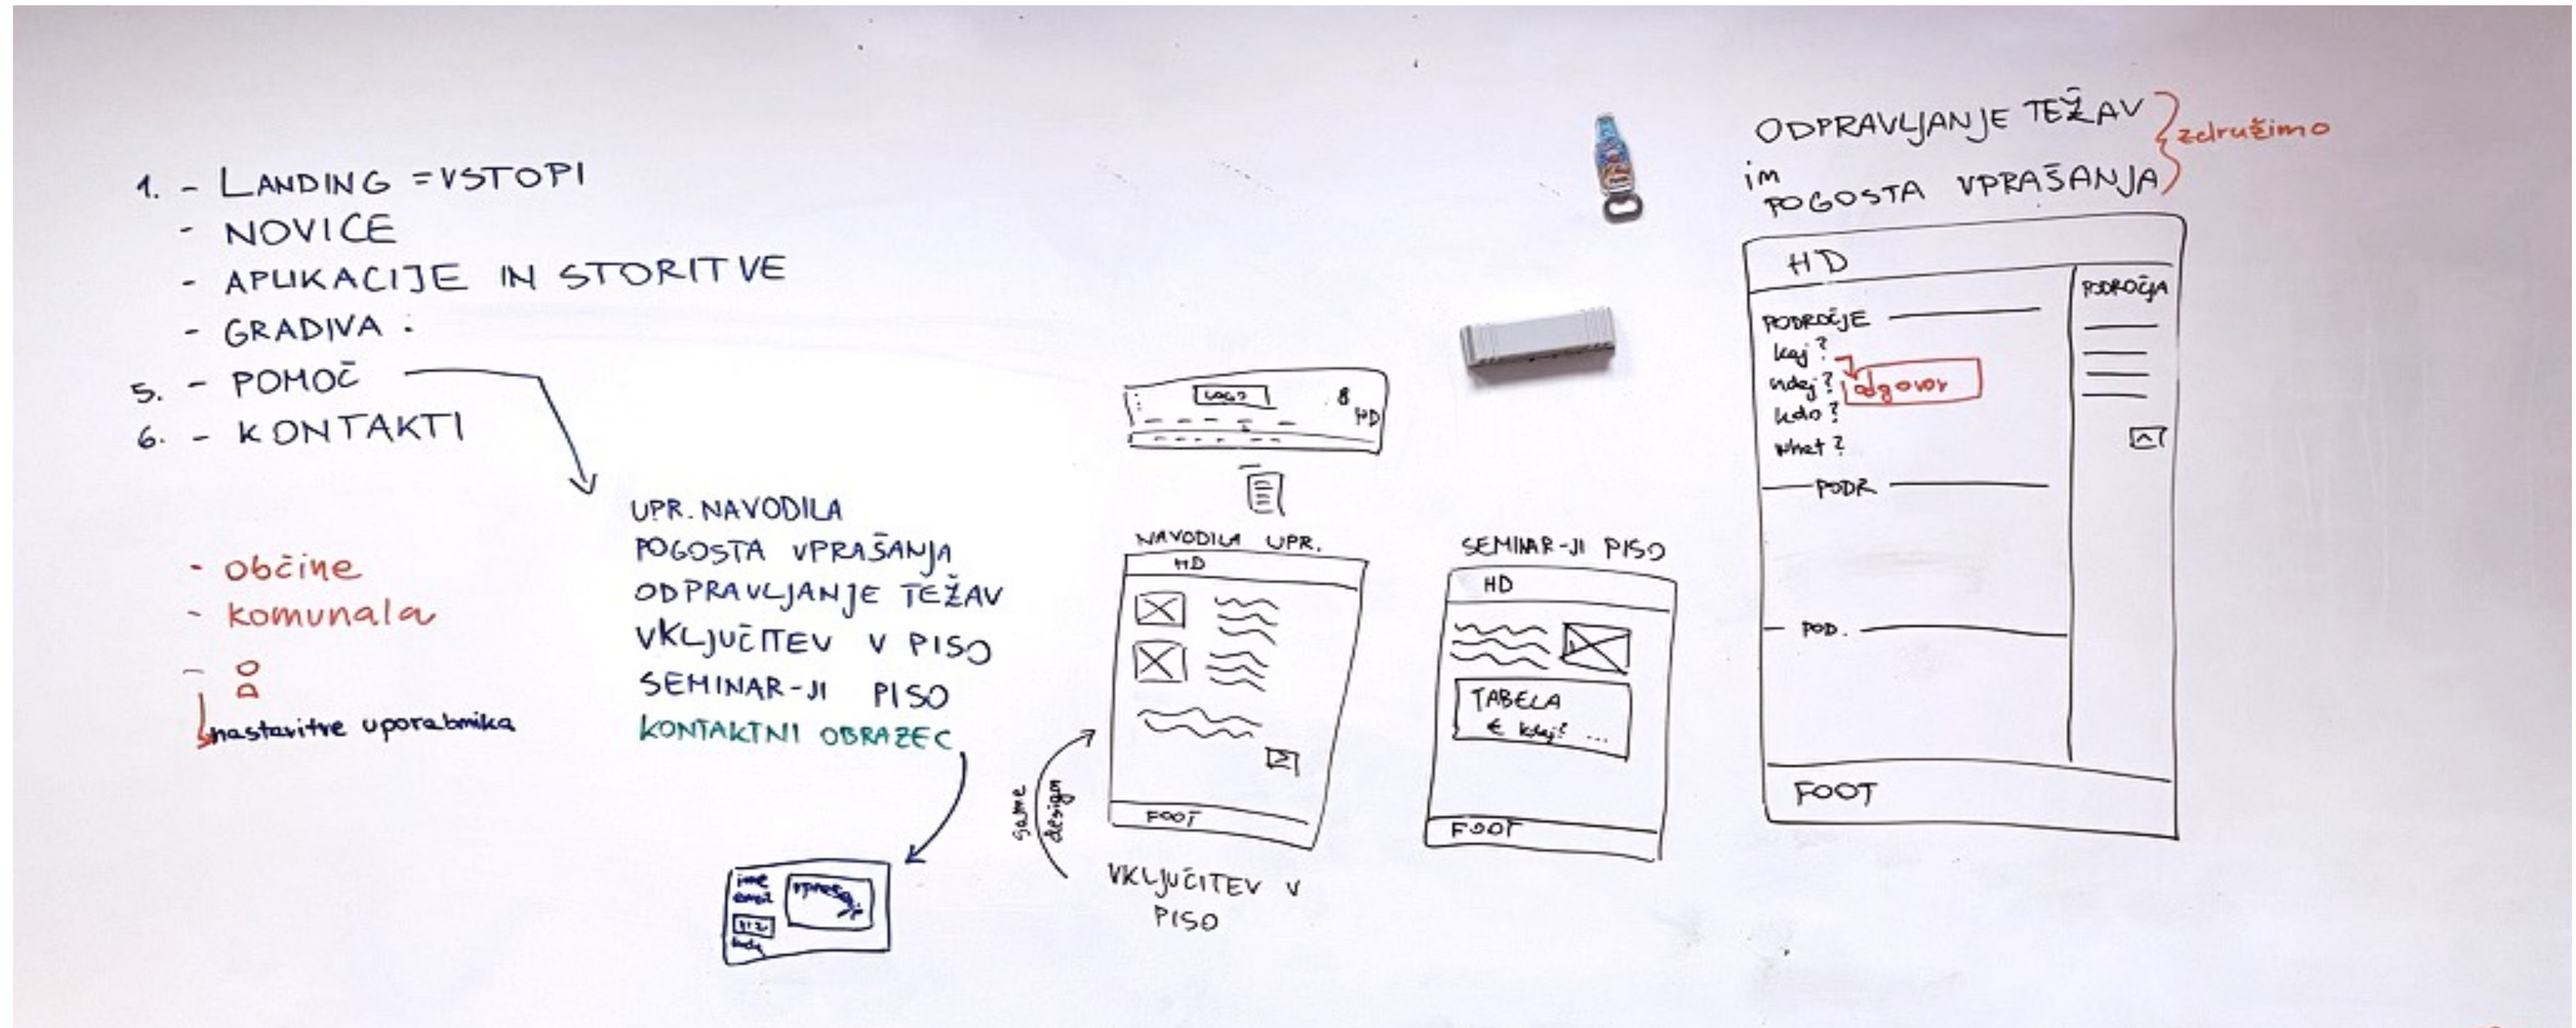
1. - LANDING = VSTOPI
- NOVICE
- APLIKACIJE IN STORITVE
- GRADIVA :
5. - POMOČ
6. - KONTAKTI

- občine
- komunala
- 
nastavitve uporabnika

UPR. NAVODILA
POGOSTA VPRAŠANJA
ODPRAVLJANJE TEŽAV
VKLJUČITEV V PISO
SEMINAR-JI PISO
KONTAKTNI OBRAZEC

ime
email
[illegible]
vprašanje

LOGO
HD

NAVODILA UPR.
HD
FOOT

same design

VKLJUČITEV V PISO

SEMINAR-JI PISO
HD
TABELA
€ kdaj? ...
FOOT

ODPRAVLJANJE TEŽAV
in
POGOSTA VPRAŠANJA
združimo

HD
PODROČJA
PODROČJE
kaj?
zakaj?
kdo?
what?
odgovor
PODR.
POD.
FOOT